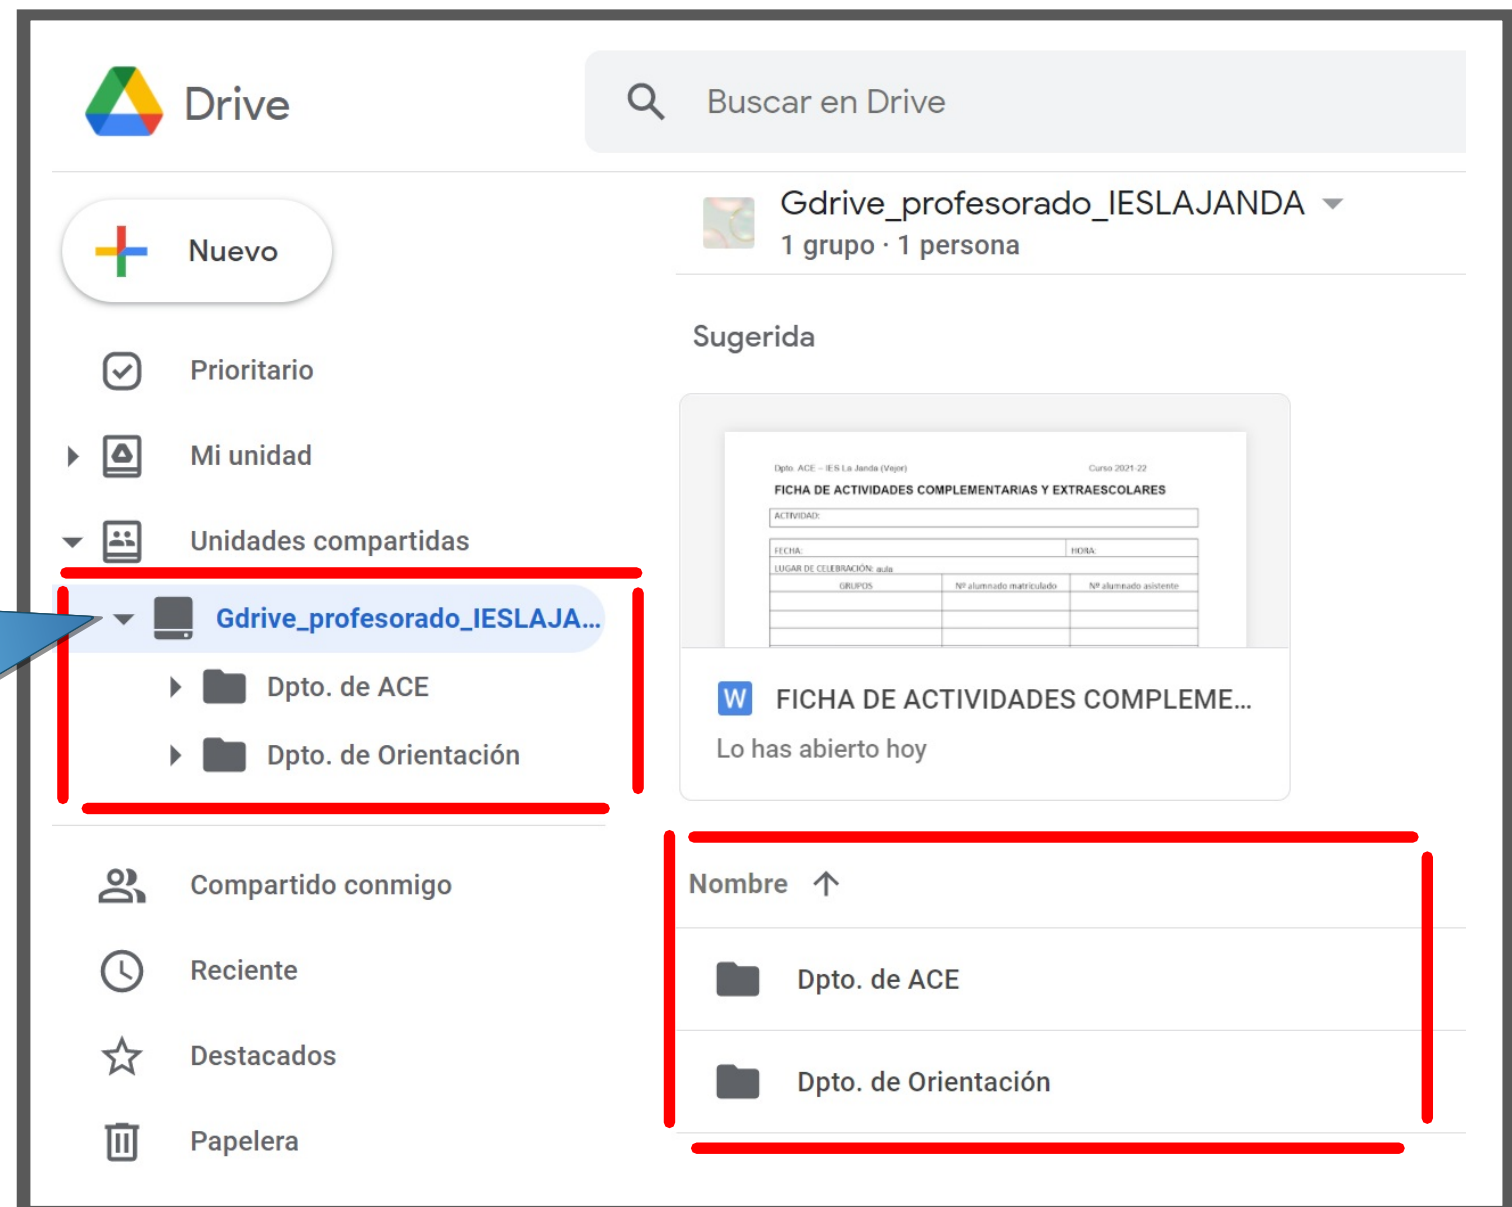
Drive

Buscar en Drive

Nuevo

Prioritario

Mi unidad

Unidades compartidas

Gdrive_profesorado_IESLAJA...

Dpto. de ACE

Dpto. de Orientación

Compartido conmigo

Reciente

Destacados

Papelera

Gdrive_profesorado_IESLAJANDA
1 grupo · 1 persona

Sugerida

Dpto. ACE – IES La Janda (Vejer) Curso 2021-22
FICHA DE ACTIVIDADES COMPLEMENTARIAS Y EXTRAESCOLARES

| ACTIVIDAD: | | |
|---|---|---|
| FECHA: | | HORA: |
| LUGAR DE CELEBRACIÓN: aula | | |
| GRUPOS | Nº alumnado matriculado | Nº alumnado asistente |

W FICHA DE ACTIVIDADES COMPLEME...
Lo has abierto hoy

Nombre ↑

Dpto. de ACE

Dpto. de Orientación